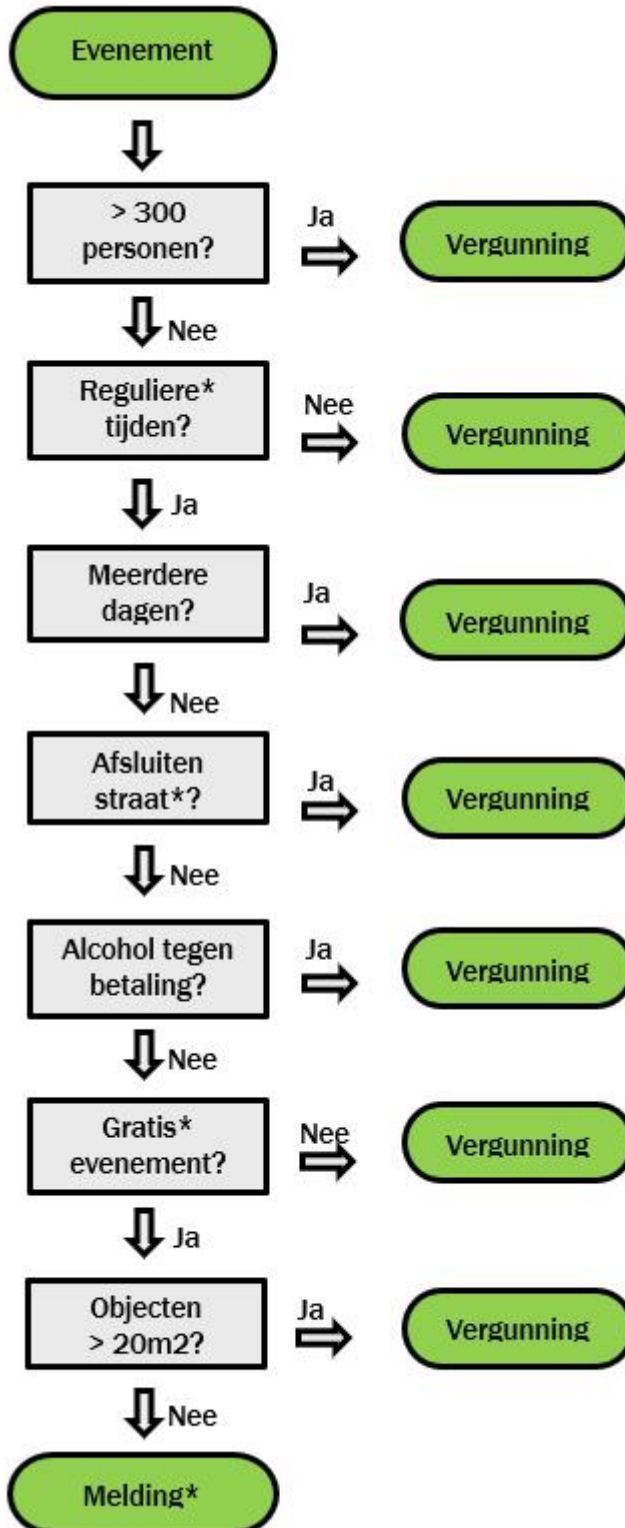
Evenement

> 300 personen?

Ja

Vergunning

Nee

Reguliere* tijden?

Nee

Vergunning

Ja

Meerdere dagen?

Ja

Vergunning

Nee

Afsluiten straat*?

Ja

Vergunning

Nee

Alcohol tegen betaling?

Ja

Vergunning

Nee

Gratis* evenement?

Nee

Vergunning

Ja

Objecten > 20m2?

Ja

Vergunning

Nee

Melding*